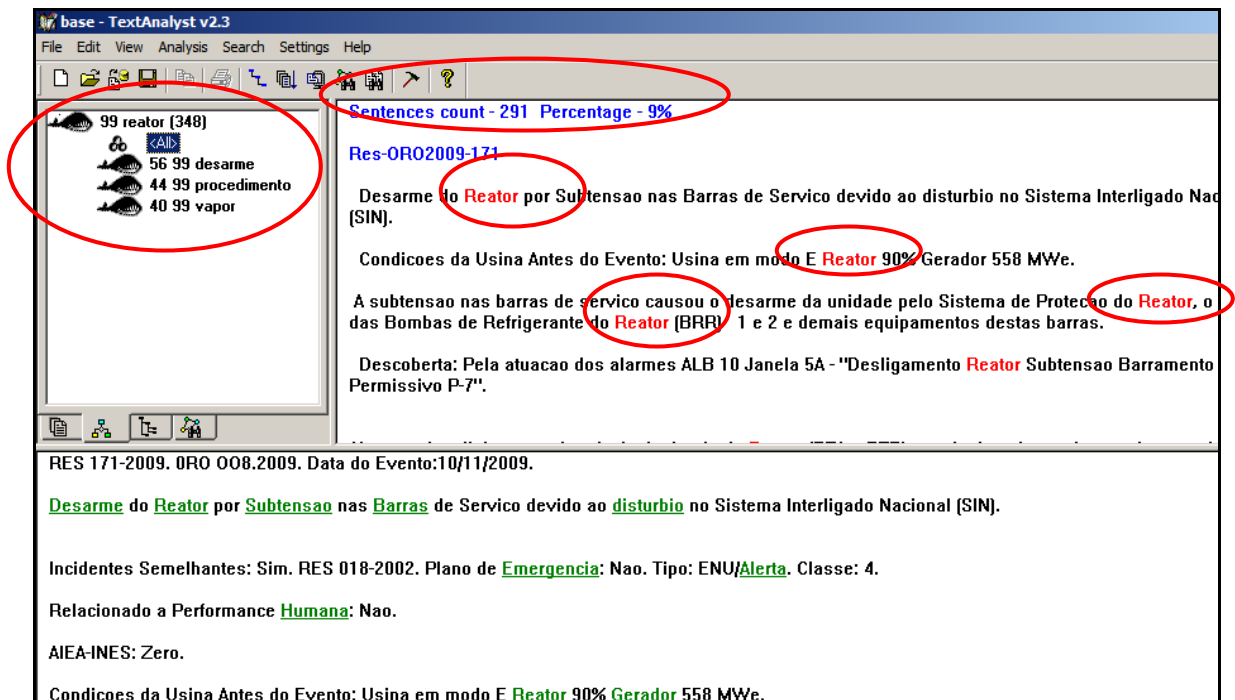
base - TextAnalyst v2.3

File Edit View Analysis Search Settings Help

99 reator (348)
<All>
56 99 desarme
44 99 procedimento
40 99 vapor

Sentences count - 291 Percentage - 9%

Res-ORO2009-171

Desarme do Reator por Subtensao nas Barras de Servico devido ao disturbio no Sistema Interligado Nac (SIN).

Condicoes da Usina Antes do Evento: Usina em modo E Reator 90% Gerador 558 MWe.

A subtensao nas barras de servico causou o desarme da unidade pelo Sistema de Protecao do Reator, o das Bombas de Refrigerante do Reator (BRR) 1 e 2 e demais equipamentos destas barras.

Descoberta: Pela atuacao dos alarmes ALB 10 Janela 5A - "Desligamento Reator Subtensao Barramento Permissivo P-7".

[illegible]

RES 171-2009. ORO 008.2009. Data do Evento:10/11/2009.

Desarme do Reator por Subtensao nas Barras de Servico devido ao disturbio no Sistema Interligado Nacional (SIN).

Incidentes Semelhantes: Sim. RES 018-2002. Plano de Emergencia: Nao. Tipo: ENU/Alerta. Classe: 4.

Relacionado a Performance Humana: Nao.

AIEA-INES: Zero.

Condicoes da Usina Antes do Evento: Usina em modo E Reator 90% Gerador 558 MWe.